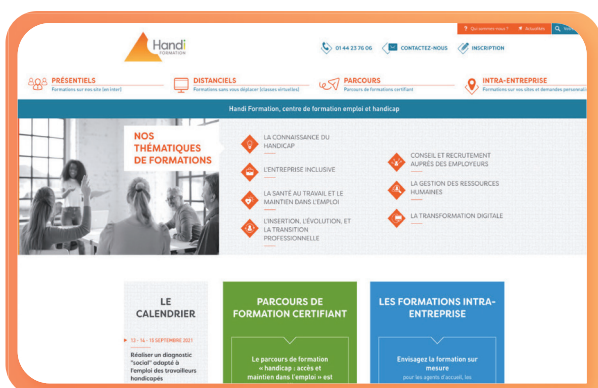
Qui sommes-nous ? Actualités Rec

Handi FORMATION

01 44 23 76 06 CONTACTEZ-NOUS INSCRIPTION

PRÉSENTIELS
Formations sur nos sites (en inter)

DISTANCIELS
Formations sans vous déplacer (classes virtuelles)

PARCOURS
Parcours de formations certifiant

INTRA-ENTREPRISE
Formations sur vos sites et demandes personnalisées

Handi Formation, centre de formation emploi et handicap

NOS THÉMATIQUES DE FORMATIONS

LA CONNAISSANCE DU HANDICAP

L'ENTREPRISE INCLUSIVE

LA SANTÉ AU TRAVAIL ET LE MAINTIEN DANS L'EMPLOI

L'INSERTION, L'ÉVOLUTION, ET LA TRANSITION PROFESSIONNELLE

CONSEIL ET RECRUTEMENT AUPRÈS DES EMPLOYEURS

LA GESTION DES RESSOURCES HUMAINES

LA TRANSFORMATION DIGITALE

LE CALENDRIER

13 - 14 - 15 SEPTEMBRE 2021

Réaliser un diagnostic "social" adapté à l'emploi des travailleurs handicapés

PARCOURS DE FORMATION CERTIFIANT

Le parcours de formation « handicap : accès et maintien dans l'emploi » est

LES FORMATIONS INTRA-ENTREPRISE

Envisagez la formation sur mesure

pour les agents d'accueil, les